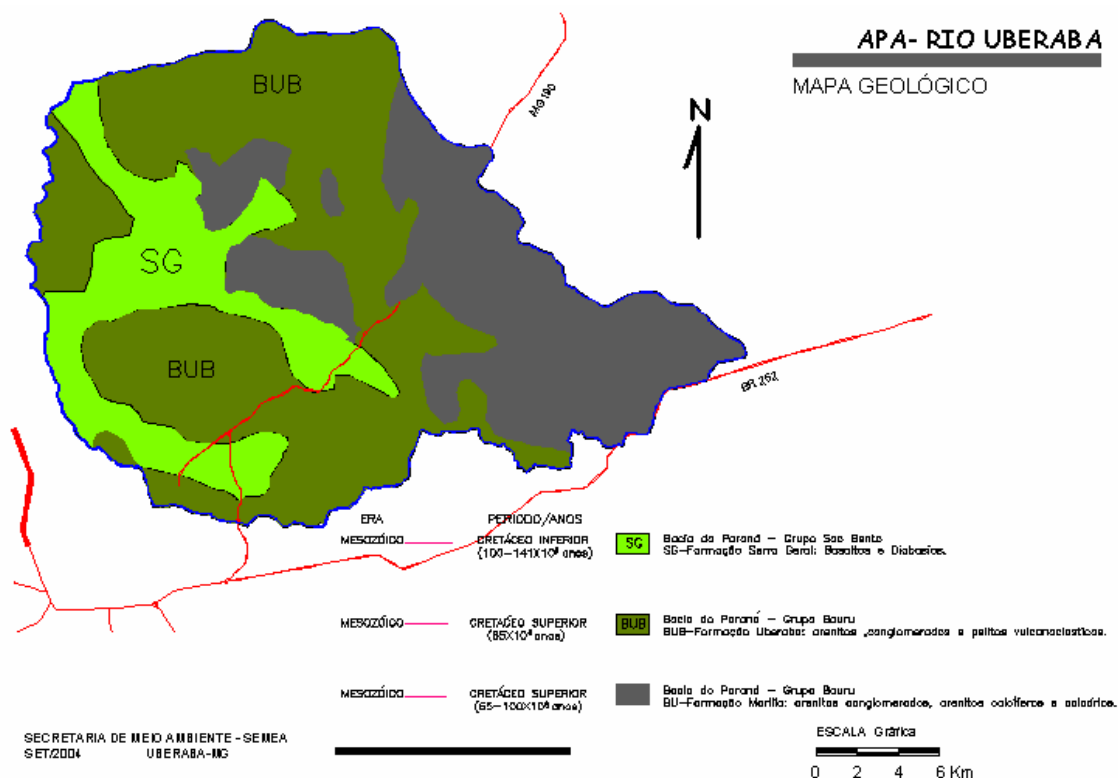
APA- RIO UBERABA

MAPA GEOLÓGICO

N

BUB

SG

BUB

MG 190

BR 252

| ERA | PERIODO/ANOS | | |
|---|---|---|---|
| MESOZÓICO | CRETÁCEO INFERIOR $(100-141 \times 10^6$ anos) | SG | Bacia do Paraná – Grupo Sao Bento SG–Formação Serra Geral: Basaltos e Diabasios. |
| MESOZÓICO | CRETÁCEO SUPERIOR $(65 \times 10^6$ anos) | BUB | Bacia do Paraná – Grupo Bauru BUB–Formação Uberaba: arenitos ,conglomerados e pelitos vulcanoclasticos. |
| MESOZÓICO | CRETÁCEO SUPERIOR $(65-100 \times 10^6$ anos) | | Bacia do Paraná – Grupo Bauru BU–Formação Marilia: arenitos conglomerados, arenitos calcíferos e calcários. |

SECRETARIA DE MEIO AMBIENTE - SEMEA
SET/2004 UBERABA-MG

ESCALA Gráfica
0 2 4 6 Km